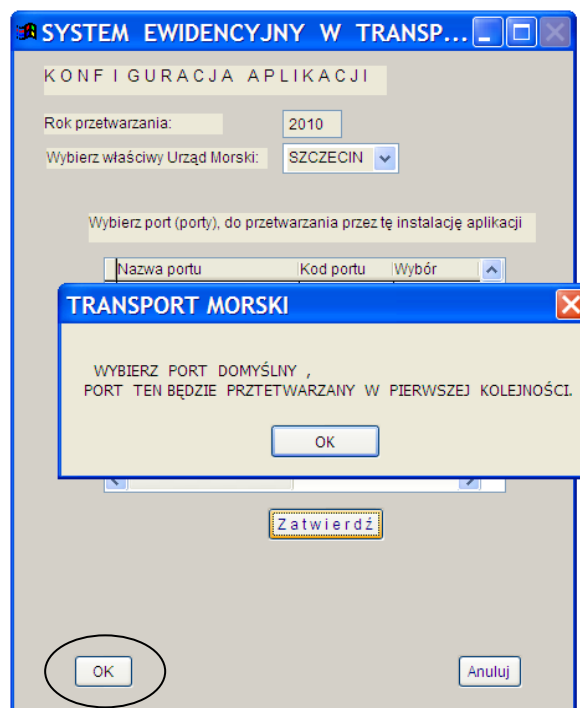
SYSTEM EWIDENCYJNY W TRANSP...

KONFIGURACJA APLIKACJI

Rok przetwarzania: 2010

Wybierz właściwy Urząd Morski: SZCZECIN

Wybierz port (porty), do przetwarzania przez tę instalację aplikacji

| Nazwa portu | Kod portu | Wybór |
|---|---|---|

TRANSPORT MORSKI

WYBIERZ PORT DOMYŚLNY ,
PORT TEN BĘDZIE PRZETWARZANY W PIERWSZEJ KOLEJNOŚCI.

OK

Zatwierdź

OK

Anuluj